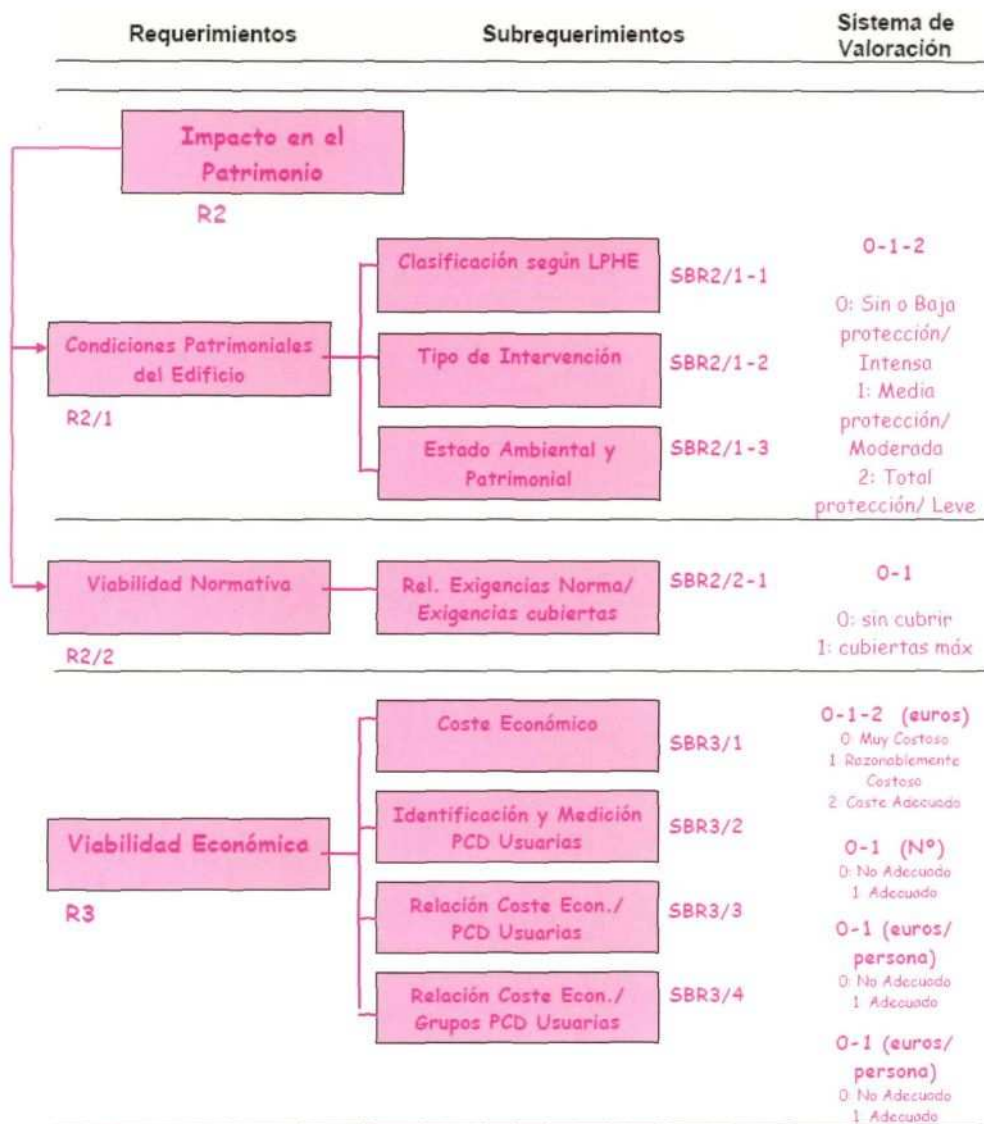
Requerimientos

Subrequerimientos

Sistema de Valoración

Impacto en el Patrimonio

R2

Condiciones Patrimoniales del Edificio

R2/1

Clasificación según LPHE

SBR2/1-1

Tipo de Intervención

SBR2/1-2

Estado Ambiental y Patrimonial

SBR2/1-3

0-1-2

0: Sin o Baja protección/ Intensa
1: Media protección/ Moderada
2: Total protección/ Leve

Viabilidad Normativa

R2/2

Rel. Exigencias Norma/ Exigencias cubiertas

SBR2/2-1

0-1

0: sin cubrir
1: cubiertas máx

Viabilidad Económica

R3

Coste Económico

SBR3/1

0-1-2 (euros)
0 Muy Costoso
1 Razonablemente Costoso
2 Coste Adecuado

Identificación y Medición PCD Usuarias

SBR3/2

0-1 (Nº)
0 No Adecuado
1 Adecuado

Relación Coste Econ./ PCD Usuarias

SBR3/3

0-1 (euros/ persona)
0 No Adecuado
1 Adecuado

Relación Coste Econ./ Grupos PCD Usuarias

SBR3/4

0-1 (euros/ persona)
0 No Adecuado
1 Adecuado